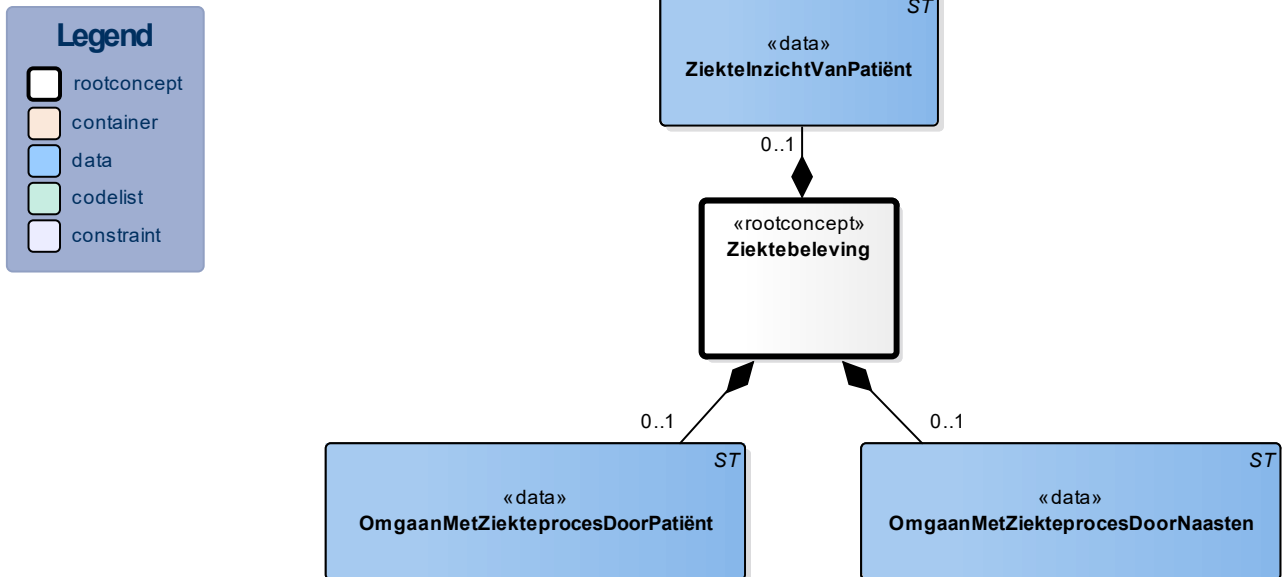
Legend
rootconcept
container
data
codelist
constraint

ST
«data»
ZiekteInzichtVanPatiënt

0..1

«rootconcept»
Ziektebeleving

0..1

0..1

ST
«data»
OmgaanMetZiekteprocesDoorPatiënt

ST
«data»
OmgaanMetZiekteprocesDoorNaasten